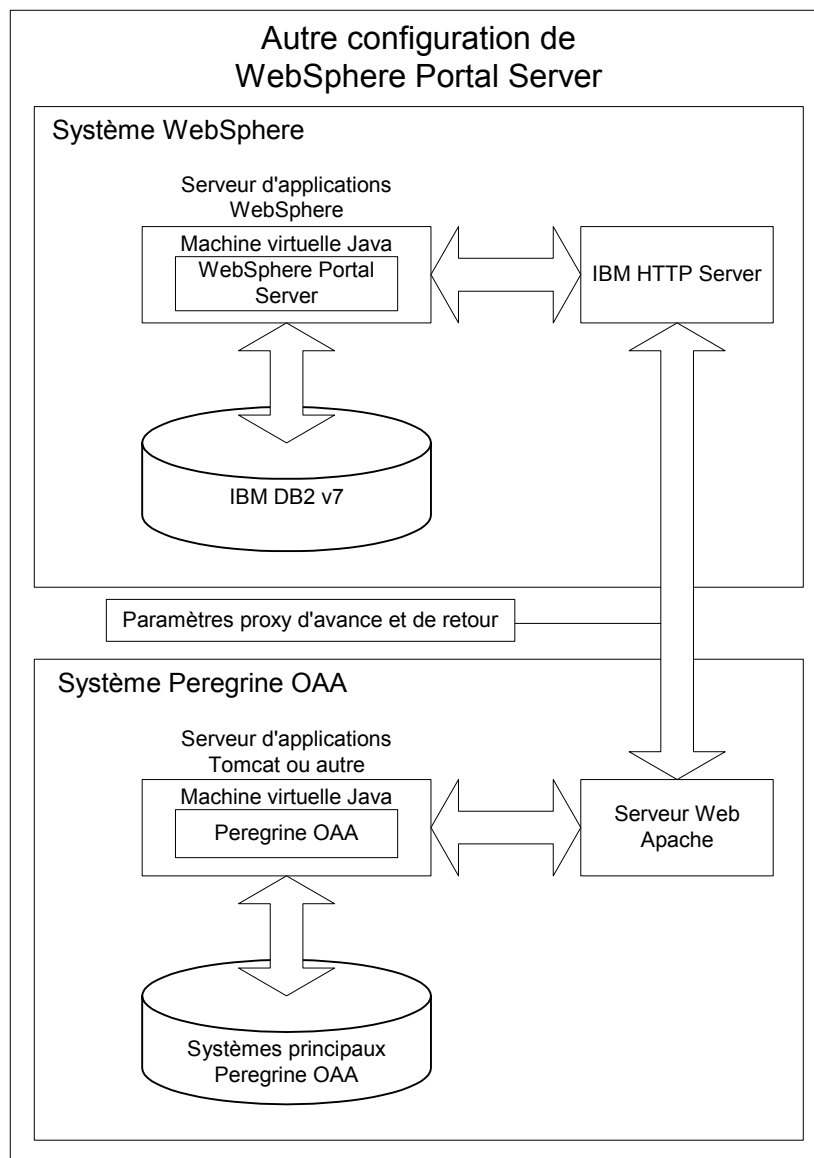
Autre configuration de WebSphere Portal Server

Système WebSphere

Serveur d'applications WebSphere

Machine virtuelle Java

WebSphere Portal Server

IBM HTTP Server

IBM DB2 v7

Paramètres proxy d'avance et de retour

Système Peregrine OAA

Serveur d'applications Tomcat ou autre

Machine virtuelle Java

Peregrine OAA

Serveur Web Apache

Systèmes principaux Peregrine OAA